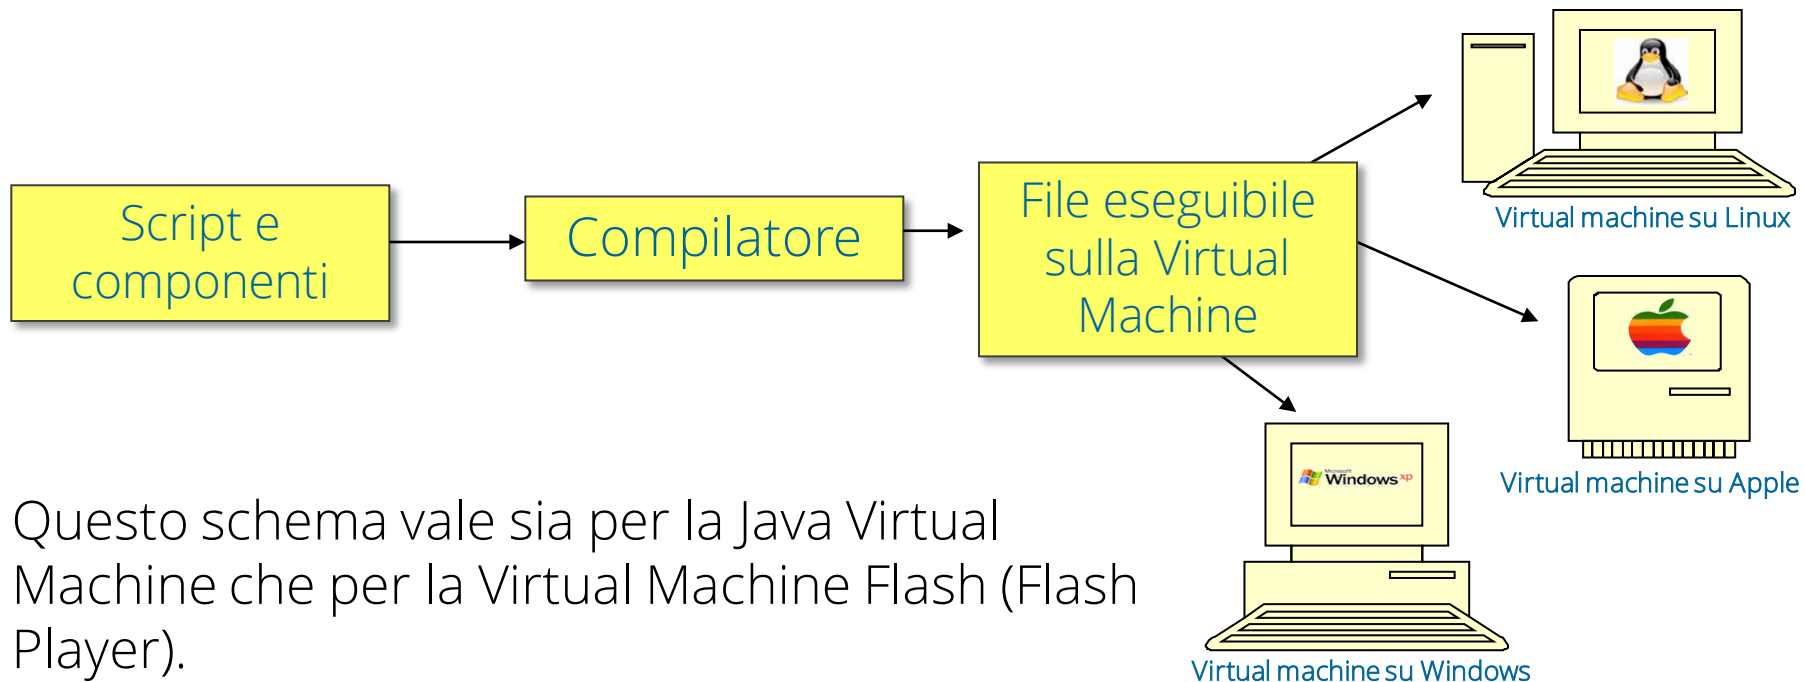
Script e componenti

Compilatore

File eseguibile sulla Virtual Machine

Virtual machine su Linux

Virtual machine su Apple

Microsoft Windows XP

Virtual machine su Windows

Questo schema vale sia per la Java Virtual Machine che per la Virtual Machine Flash (Flash Player).